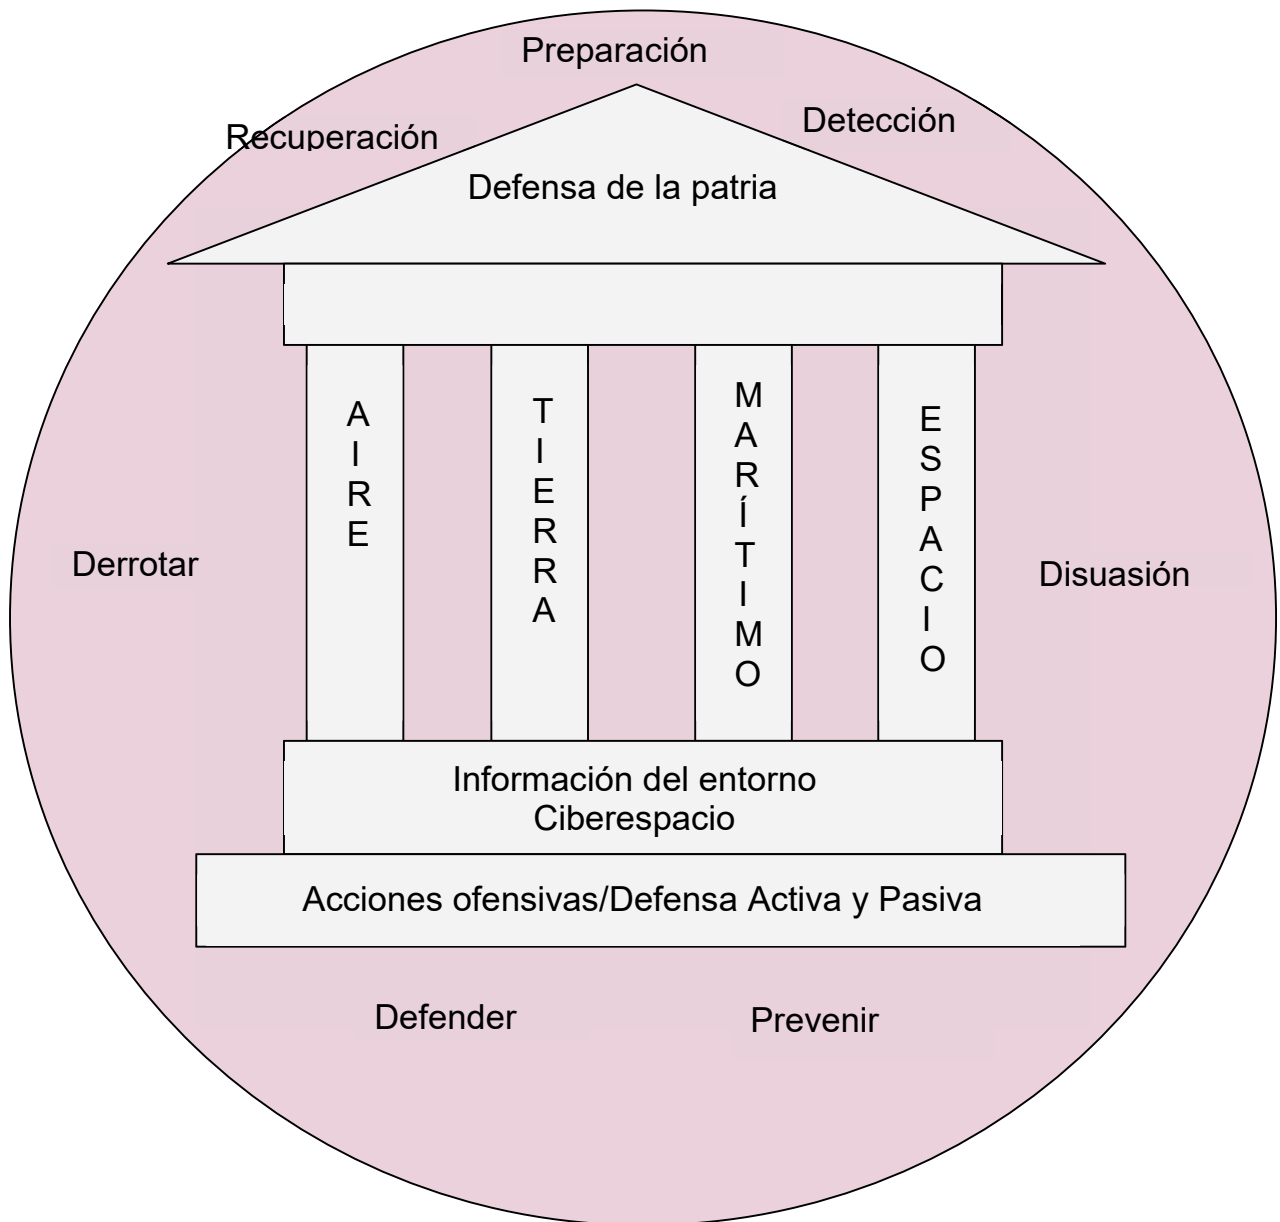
Preparación

Recuperación

Detección

Defensa de la patria

AIRE

TIERRA

MARÍTIMO

ESPACIO

Derrotar

Disuasión

Información del entorno
Ciberespacio

Acciones ofensivas/Defensa Activa y Pasiva

Defender

Prevenir